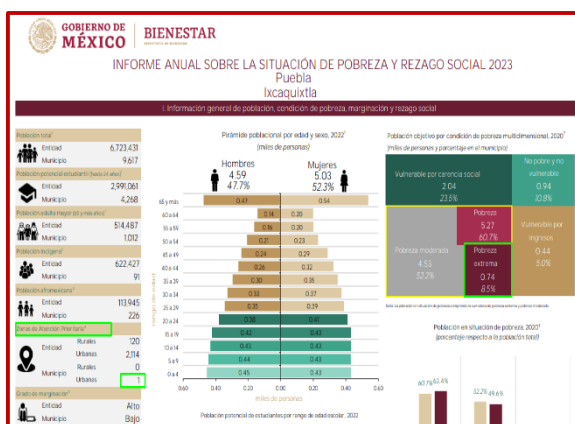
GOBIERNO DE MÉXICO | BIENESTAR

INFORME ANUAL SOBRE LA SITUACIÓN DE POBREZA Y REZAGO SOCIAL 2023
Puebla
Ixcaquixtla

I. Información general de población, condición de pobreza, marginación y rezago social

Población total
Entidad 6,723,431
Municipio 9,617

Población potencial estudiantil
Entidad 2,991,061
Municipio 4,268

Población adulta mayor (65 y más años)
Entidad 514,487
Municipio 1,012

Población indígena
Entidad 622,427
Municipio 91

Población afromexicana
Entidad 113,945
Municipio 226

Zonas de Atención Prioritaria
Entidad Rurales 120
Urbanas 2,114
Municipio Rurales 0
Urbanas 1

Grado de marginación
Entidad Alto
Municipio Bajo

Pirámide poblacional por edad y sexo, 2022
(miles de personas)

Hombres 4.59 47.7%
Mujeres 5.03 52.3%

| Edad | Hombres | Mujeres |
|---|---|---|
| 65 y más | 0.47 | 0.54 |
| 60 a 64 | 0.14 | 0.20 |
| 55 a 59 | 0.16 | 0.20 |
| 50 a 54 | 0.21 | 0.23 |
| 45 a 49 | 0.24 | 0.29 |
| 40 a 44 | 0.26 | 0.32 |
| 35 a 39 | 0.30 | 0.35 |
| 30 a 34 | 0.33 | 0.37 |
| 25 a 29 | 0.31 | 0.39 |
| 20 a 24 | 0.38 | 0.41 |
| 15 a 19 | 0.42 | 0.43 |
| 10 a 14 | 0.43 | 0.43 |
| 5 a 9 | 0.44 | 0.43 |
| 0 a 4 | 0.45 | 0.43 |

0.60 0.40 0.20 0.00 0.20 0.40 0.60
Miles de personas

Población potencial de estudiantes por rango de edad escolar, 2022

Población objetivo por condición de pobreza multidimensional, 2020
(miles de personas y porcentaje en el municipio)

Vulnerable por carencia social 2.04 23.5%
No pobre y no vulnerable 0.94 10.8%
Pobreza 5.27 60.7%
Vulnerable por ingresos 0.44 5.0%
Pobreza moderada 4.53 52.2%
Pobreza extrema 0.74 8.5%

Población en situación de pobreza, 2023
(porcentaje respecto a la población total)

60.7% 62.4%
32.2% 49.6%